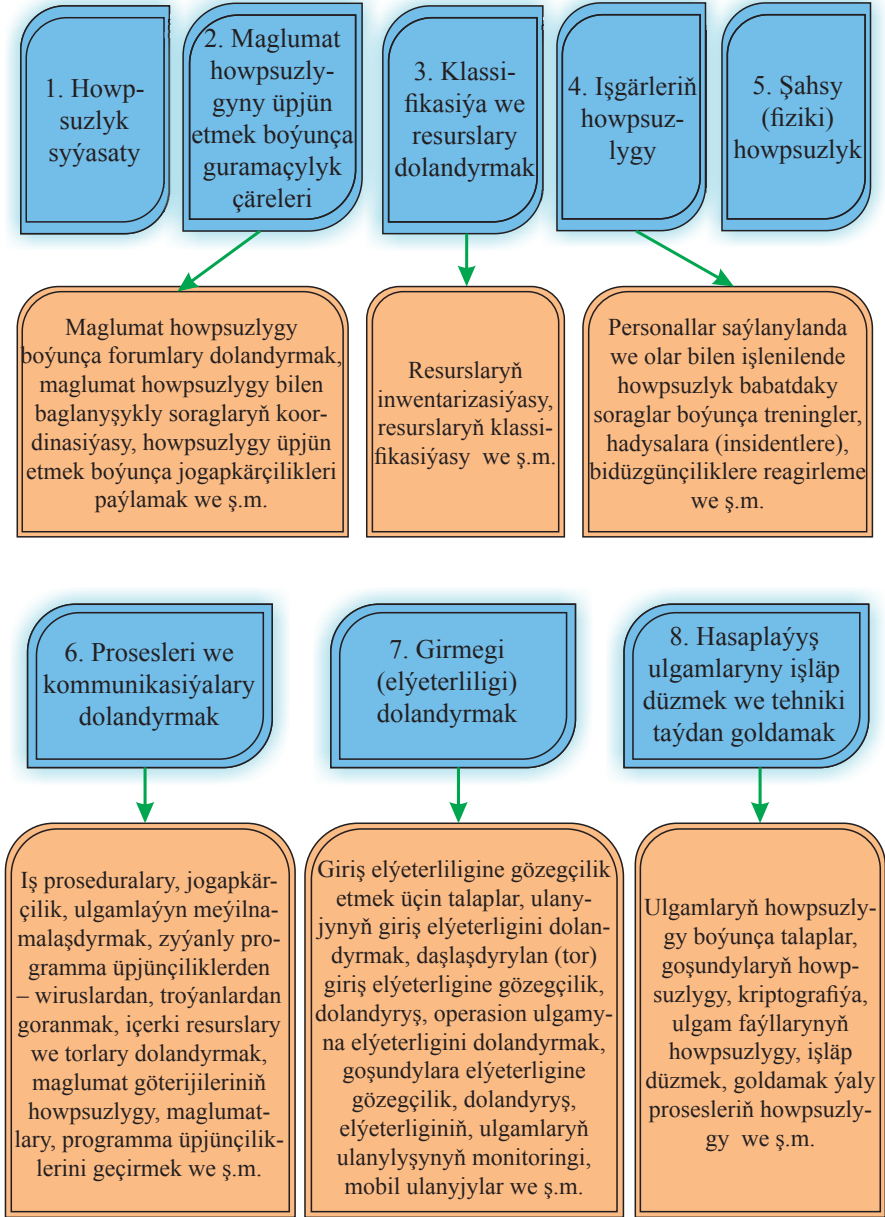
1. Howpsuzlyk syýasaty

2. Maglumat howpsuzlygyny üpjün etmek boýunça guramaçylyk çäreleri

3. Klassifikasiýa we resurslary dolandyrmak

4. Işgärleriň howpsuzlygy

5. Şahsy (fiziki) howpsuzlyk

Maglumat howpsuzlygy boýunça forumlary dolandyrmak, maglumat howpsuzlygy bilen baglanyşykly soraglaryň koordinasiýasy, howpsuzlygy üpjün etmek boýunça jogapkärçilikleri paýlamak we ş.m.

Resurslaryň inwentarizasiýasy, resurslaryň klassifikasiýasy we ş.m.

Personallar saýlanylanda we olar bilen işlenilende howpsuzlyk babatdaky soraglar boýunça treningler, hadysalara (insidentlere), bidüzgünçiliklere reagirleme we ş.m.

6. Prosesleri we kommunikasiýalary dolandyrmak

7. Girmegi (elýeterliligi) dolandyrmak

8. Hasaplaýyş ulgamlaryny işläp düzmek we tehniki taýdan goldamak

Iş proseduralary, jogapkärçilik, ulgamlaýyn meýilnamalaşdyrmak, zyýanly programma üpjünçiliklerden – wiruslardan, troýanlardan goranmak, içerki resurslary we torlary dolandyrmak, maglumat göterijileriniň howpsuzlygy, maglumatlary, programma üpjünçiliklerini geçirmek we ş.m.

Giriş elýeterliligine gözegçilik etmek üçin talaplar, ulanyjynyň giriş elýeterligini dolandyrmak, daşlaşdyrylan (tor) giriş elýeterligine gözegçilik, dolandyryş, operasion ulgamyna elýeterligini dolandyrmak, goşundylara elýeterligine gözegçilik, dolandyryş, elýeterliginiň, ulgamlaryň ulanylyşynyň monitoringi, mobil ulanyjylar we ş.m.

Ulgamlaryň howpsuzlygy boýunça talaplar, goşundylaryň howpsuzlygy, kriptografiýa, ulgam faýllarynyň howpsuzlygy, işläp düzmek, goldamak ýaly prosesleriň howpsuzlygy we ş.m.